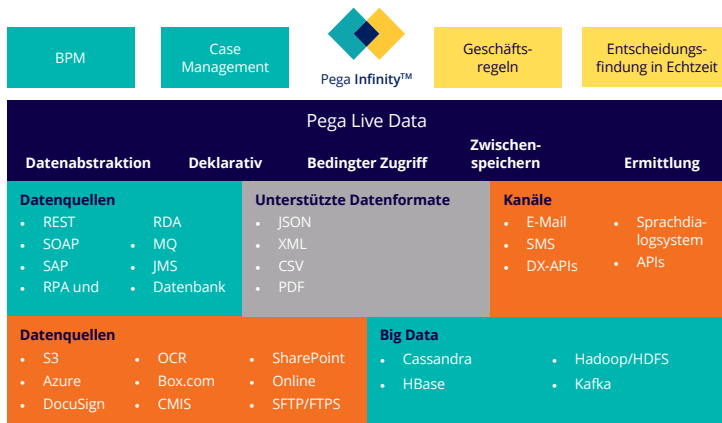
BPM

Case Management

Pega Infinity™

Geschäfts-regeln

Entscheidungs-findung in Echtzeit

Pega Live Data

Datenabstraktion

Deklarativ

Bedingter Zugriff

Zwischen-speichern

Ermittlung

Datenquellen
• REST
• SOAP
• SAP
• RPA und
• RDA
• MQ
• JMS
• Datenbank

Unterstützte Datenformate
• JSON
• XML
• CSV
• PDF

Kanäle
• E-Mail
• SMS
• DX-APIs
• Sprachdialogsystem
• APIs

Datenquellen
• S3
• Azure
• DocuSign
• OCR
• Box.com
• CMIS
• SharePoint
• Online
• SFTP/FTPS

Big Data
• Cassandra
• HBase
• Hadoop/HDFS
• Kafka